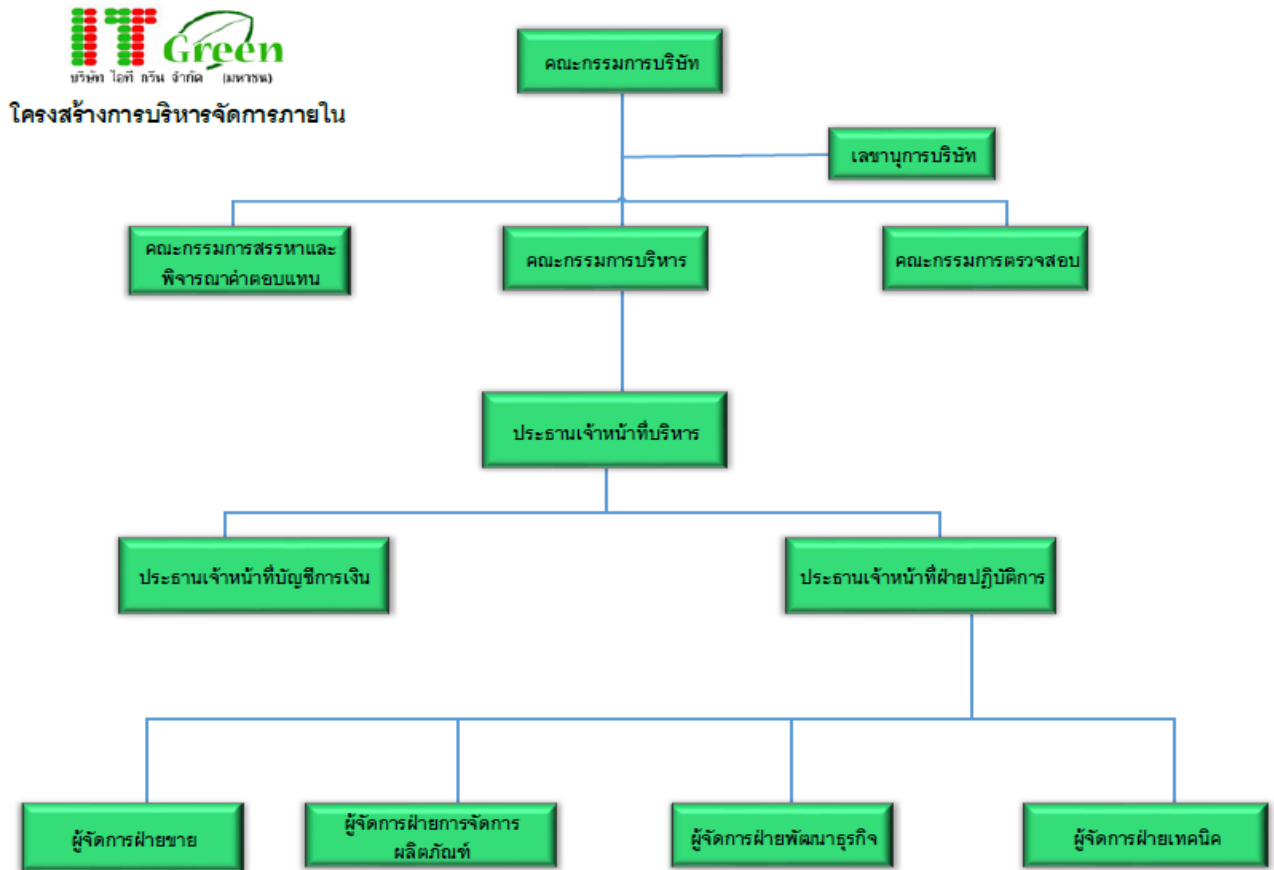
IT Green
บริษัท ไอที กรีน จำกัด (มหาชน)

โครงสร้างการบริหารจัดการภายใน

คณะกรรมการบริษัท

เลขานุการบริษัท

คณะกรรมการสรรหาและพิจารณาค่าตอบแทน

คณะกรรมการบริหาร

คณะกรรมการตรวจสอบ

ประธานเจ้าหน้าที่บริหาร

ประธานเจ้าหน้าที่บัญชีการเงิน

ประธานเจ้าหน้าที่ฝ่ายปฏิบัติการ

ผู้จัดการฝ่ายขาย

ผู้จัดการฝ่ายการจัดการผลิตภัณฑ์

ผู้จัดการฝ่ายพัฒนาธุรกิจ

ผู้จัดการฝ่ายเทคนิค